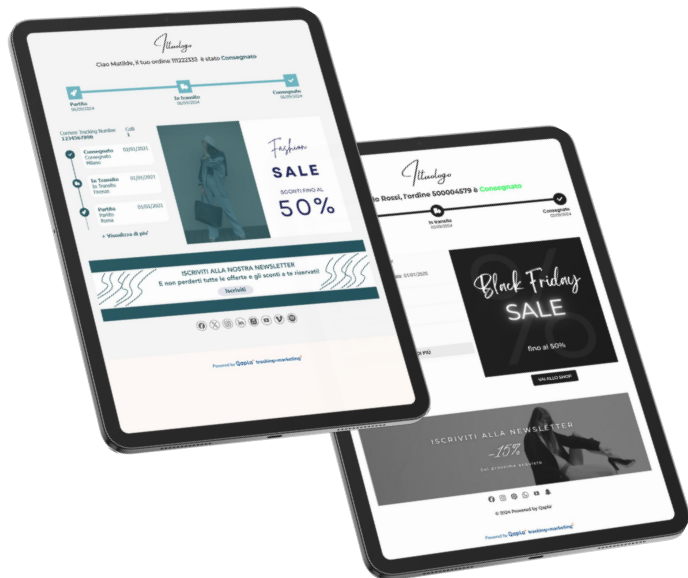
Iltuologo

Ciao Matilde, il tuo ordine 111222333 è stato Consegnato

Partito 06/01/2024

In Transito 06/01/2024

Consegnato 06/01/2024

Codice Tracking Number 1234567890

Colli 1

Consegnato Consegnato Milano 02/01/2021

In Transito In Transito Firenze 01/01/2021

Partito Partito Roma 01/01/2021

+ Visualizza di più

Fashion SALE

SCONTI FINO AL 50%

ISCRIVITI ALLA NOSTRA NEWSLETTER

E non perderti tutte le offerte e gli sconti a te riservati!

Iscriviti

Powered by Qapla' tracking+marketing

Iltuologo

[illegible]o Rossi, l'ordine 5000045579 è Consegnato

In transito 02/01/2024

Consegnato 03/01/2024

01/01/2020

Black Friday SALE

fino al 50%

VAI ALLO SHOP

ISCRIVITI ALLA NEWSLETTER

-15%

Sul prossimo acquisto

© 2024 Powered by Qapla'

Powered by Qapla' tracking+marketing